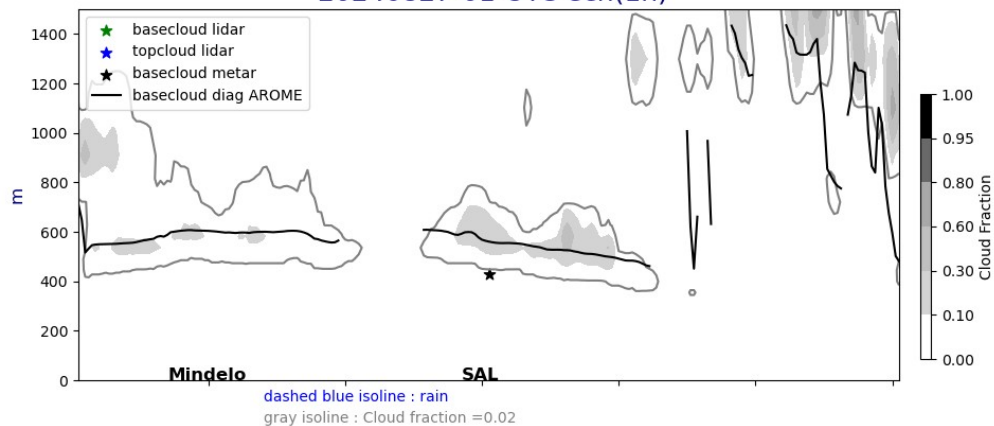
basecloud lidar
topcloud lidar
basecloud metar
basecloud diag AROME

1400
1200
1000
800
600
400
200
0

m

Mindelo
SAL

dashed blue isoline : rain
gray isoline : Cloud fraction =0.02

1.00
0.95
0.80
0.60
0.30
0.10
0.00
Cloud Fraction